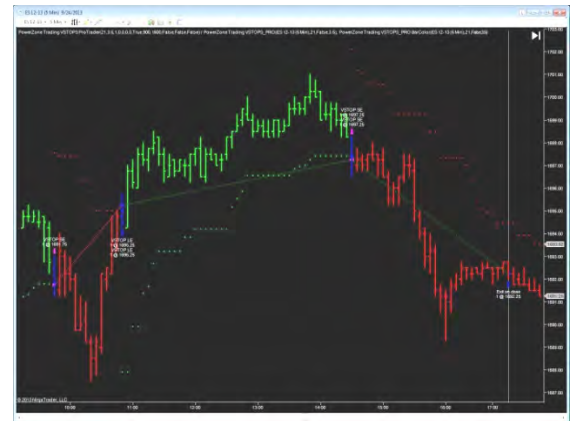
ES 12-13 (5 Min) 9/26/2013

PowerZone Trading VSTOPS ProTrader(21, 3.0, 1.0, 0.0, 0, True, 900, 1600, False, False, False) / PowerZone Trading VSTOPS_PRO(ES 12-13 (5 Min), 21, False, 3.0), PowerZone Trading VSTOPS_PRO MinColor(ES 12-13 (5 Min), 21, False, 3.0)

VSTOP SE
1 @ 1697.25

VSTOP SE
1 @ 1695.75

VSTOP LE
1 @ 1686.25

Exit on close
1 @ 1692.25

1702.00
1700.00
1698.00
1697.00
1696.00
1694.00
1692.00
1691.00
1690.00
1689.00
1688.00
1687.00

10:00
11:00
12:00
13:00
14:00
15:00
16:00
17:00

© 2013 NinjaTrader, LLC